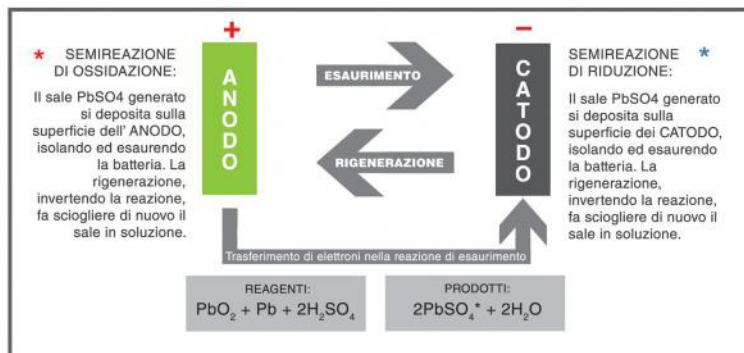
* SEMIREAZIONE DI OSSIDAZIONE:

Il sale PbSO4 generato si deposita sulla superficie dell' ANODO, isolando ed esaurendo la batteria. La rigenerazione, invertendo la reazione, fa sciogliere di nuovo il sale in soluzione.

+

ANODO

ESAURIMENTO

RIGENERAZIONE

−

CATODO

SEMIREAZIONE DI RIDUZIONE: *

Il sale PbSO4 generato si deposita sulla superficie dei CATODO, isolando ed esaurendo la batteria. La rigenerazione, invertendo la reazione, fa sciogliere di nuovo il sale in soluzione.

Trasferimento di elettroni nella reazione di esaurimento

REAGENTI:
$PbO_2 + Pb + 2H_2SO_4$

PRODOTTI:
$2PbSO_4^* + 2H_2O$